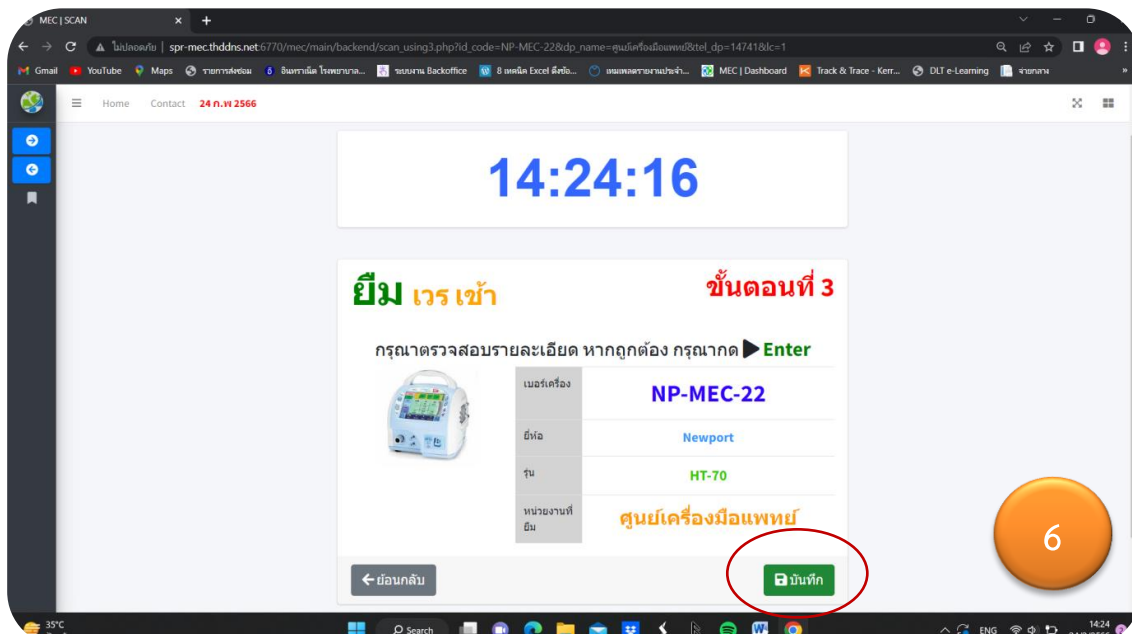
MEC | SCAN

ไม่ปลอดภัย | spr-mec.thddns.net:6770/mec/main/backend/scan_using3.php?id_code=NP-MEC-22&dp_name=ศูนย์เครื่องมือแพทย์&tel_dp=14741&lc=1

Gmail YouTube Maps รายการส่งซ่อม อินทราเน็ต โรงพยาบาล... ระบบงาน Backoffice 8 เทคนิค Excel ดึงข้อ... เกณฑ์รายงานประจำ... MEC | Dashboard Track & Trace - Kerr... DLT e-Learning จ่ายกลาง

Home Contact 24 ก.พ 2566

14:24:16

ยืม เวรเช้า

ขั้นตอนที่ 3

กรุณาตรวจสอบรายละเอียด หากถูกต้อง กรุณากด ▶ Enter

| เบอร์เครื่อง | NP-MEC-22 |
|---|---|
| ยี่ห้อ | Newport |
| รุ่น | HT-70 |
| หน่วยงานที่ยืม | ศูนย์เครื่องมือแพทย์ |

ย้อนกลับ

บันทึก

6

35°C

Search

ENG

14:24